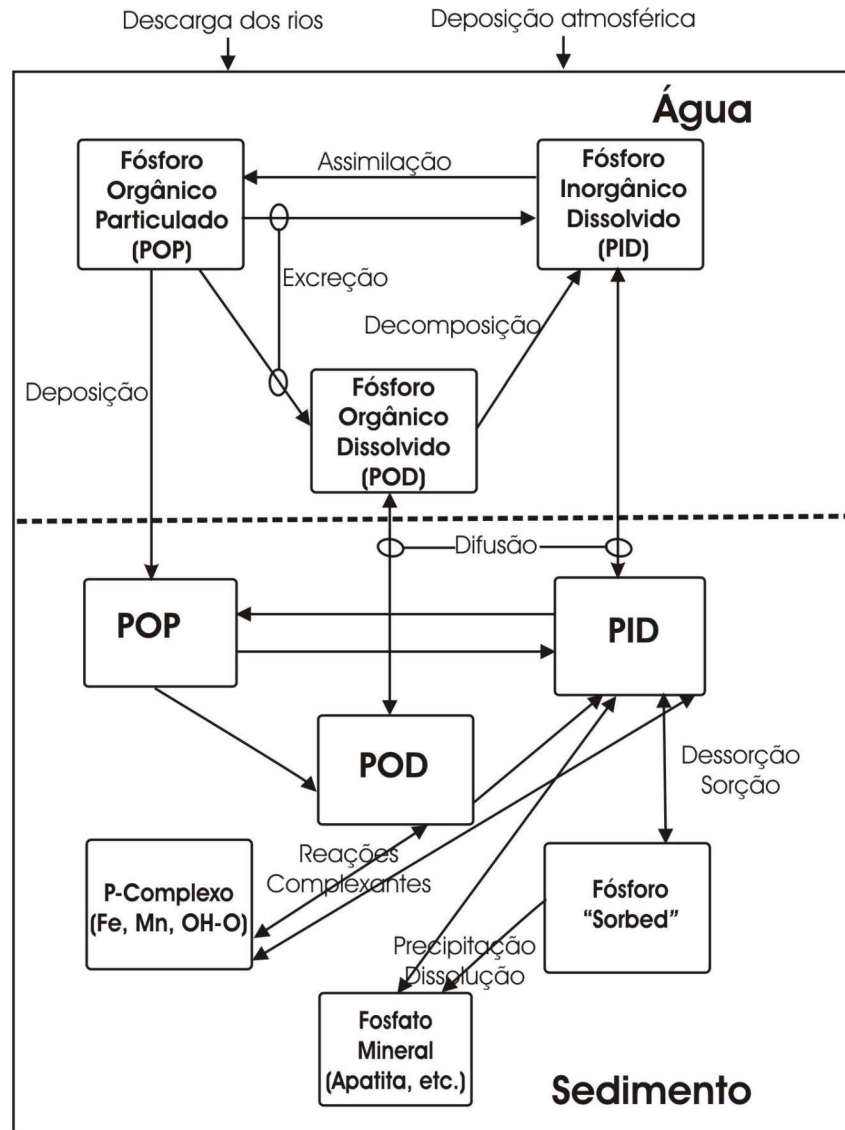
Descarga dos rios

Deposição atmosférica

Água

Fósforo Orgânico Particulado (POP)

Assimilação

Fósforo Inorgânico Dissolvido (PID)

Excreção

Decomposição

Deposição

Fósforo Orgânico Dissolvido (POD)

Difusão

POP

PID

POD

Dessorção Sorção

Reações Complexantes

P-Complexo (Fe, Mn, OH-O)

Fósforo "Sorbed"

Precipitação Dissolução

Fosfato Mineral (Apatita, etc.)

Sedimento